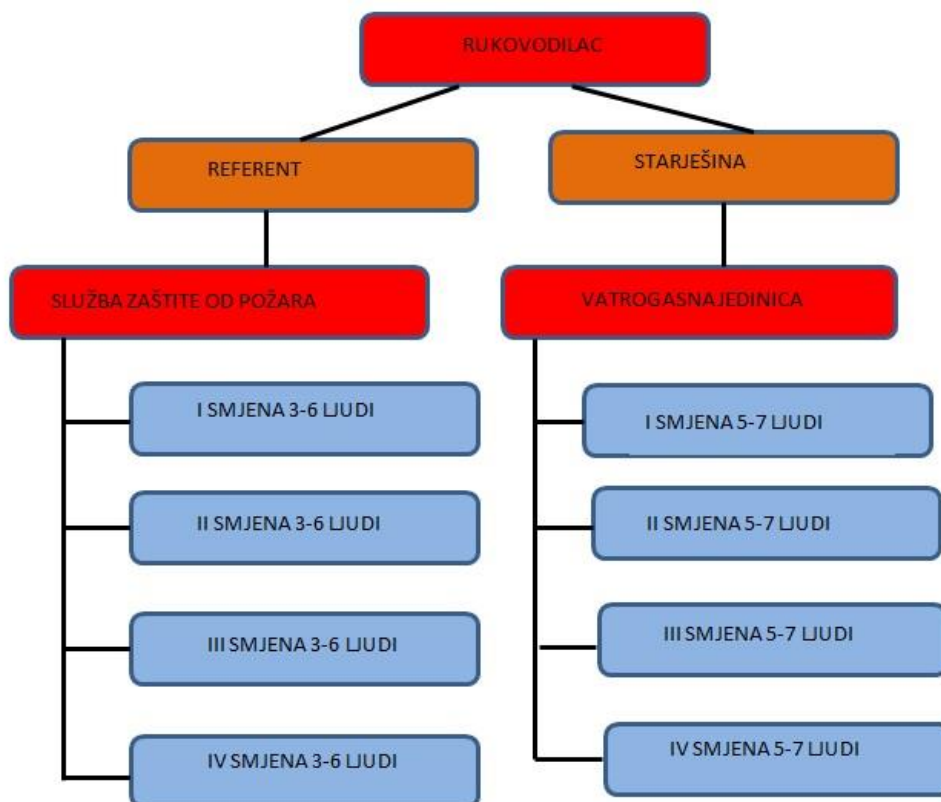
RUKOVODILAC

REFERENT

STARJEŠINA

SLUŽBA ZAŠTITE OD POŽARA

I SMJENA 3-6 LJUDI

II SMJENA 3-6 LJUDI

III SMJENA 3-6 LJUDI

IV SMJENA 3-6 LJUDI

VATROGASNA JEDINICA

I SMJENA 5-7 LJUDI

II SMJENA 5-7 LJUDI

III SMJENA 5-7 LJUDI

IV SMJENA 5-7 LJUDI